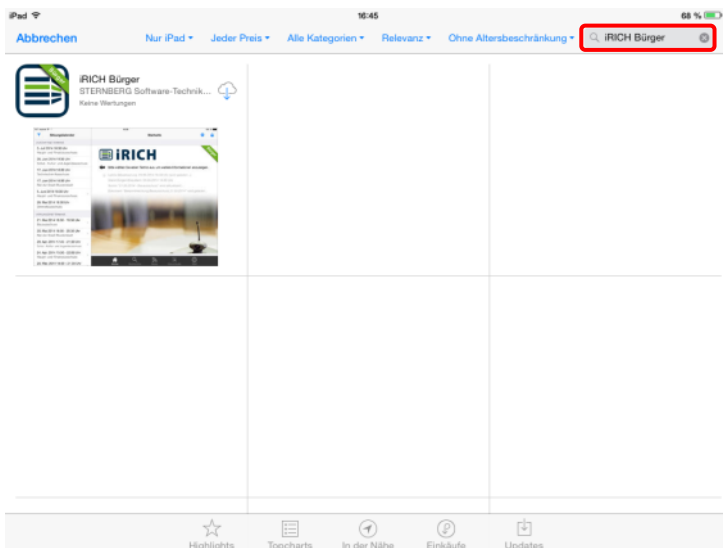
iPad 16:45 68 %

Abbrechen Nur iPad ▾ Jeder Preis ▾ Alle Kategorien ▾ Relevanz ▾ Ohne Altersbeschränkung ▾ iRICH Bürger

iRICH Bürger
STERNBERG Software-Technik...
Keine Wertungen

iRICH

Highlights Topcharts In der Nähe Einkäufe Updates